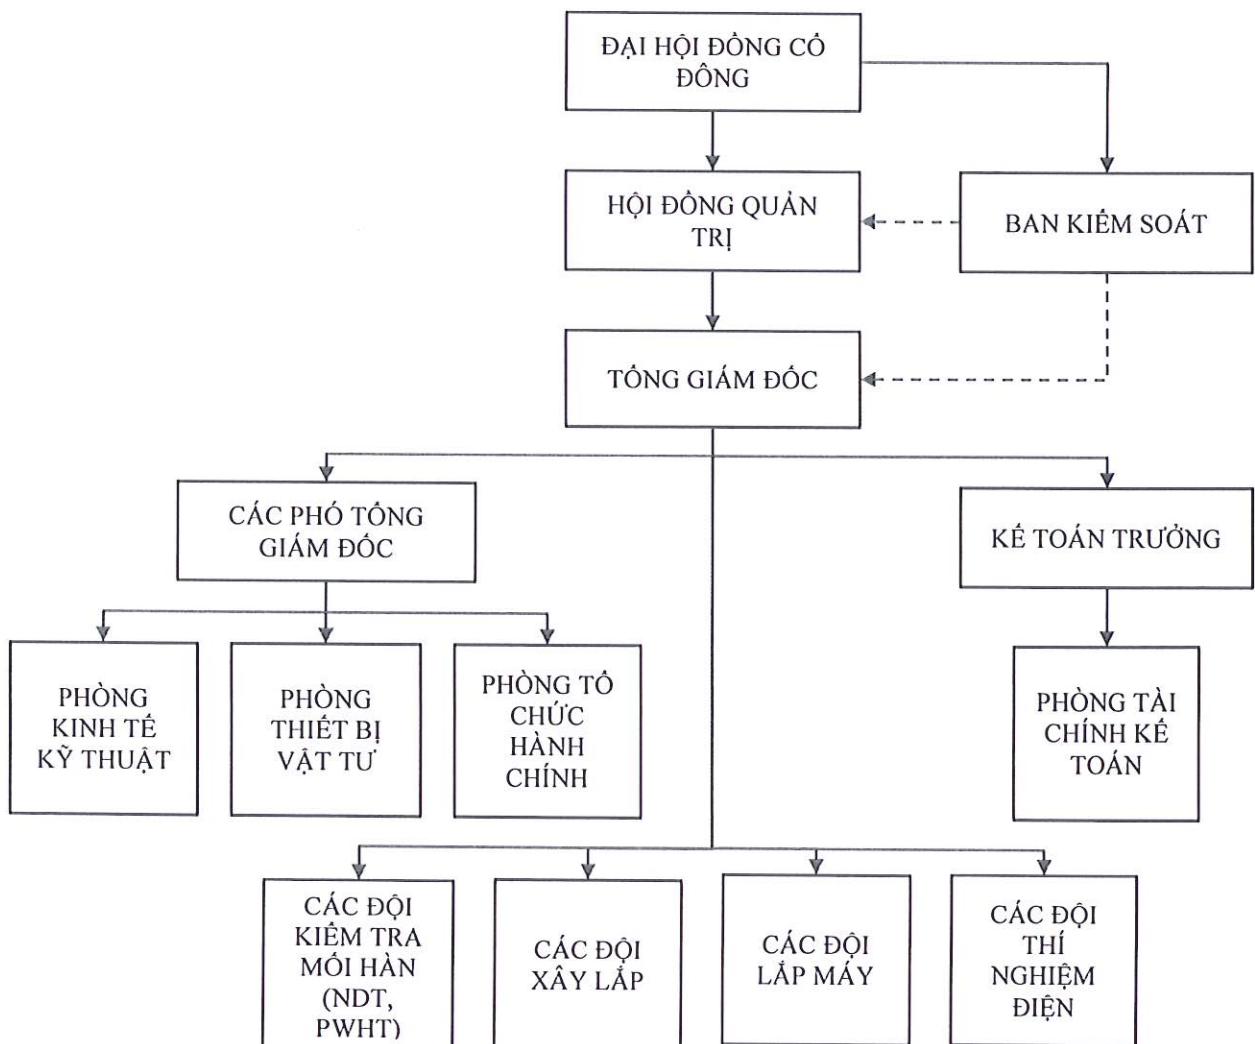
ĐẠI HỘI ĐỒNG CỔ ĐÔNG

HỘI ĐỒNG QUẢN TRỊ

BAN KIỂM SOÁT

TỔNG GIÁM ĐỐC

CÁC PHÓ TỔNG GIÁM ĐỐC

KẾ TOÁN TRƯỞNG

PHÒNG KINH TẾ KỸ THUẬT

PHÒNG THIẾT BỊ VẬT TƯ

PHÒNG TỔ CHỨC HÀNH CHÍNH

PHÒNG TÀI CHÍNH KẾ TOÁN

CÁC ĐỘI KIỂM TRA MỐI HÀN (NDT, PWHT)

CÁC ĐỘI XÂY LẮP

CÁC ĐỘI LẮP MÁY

CÁC ĐỘI THÍ NGHIỆM ĐIỆN